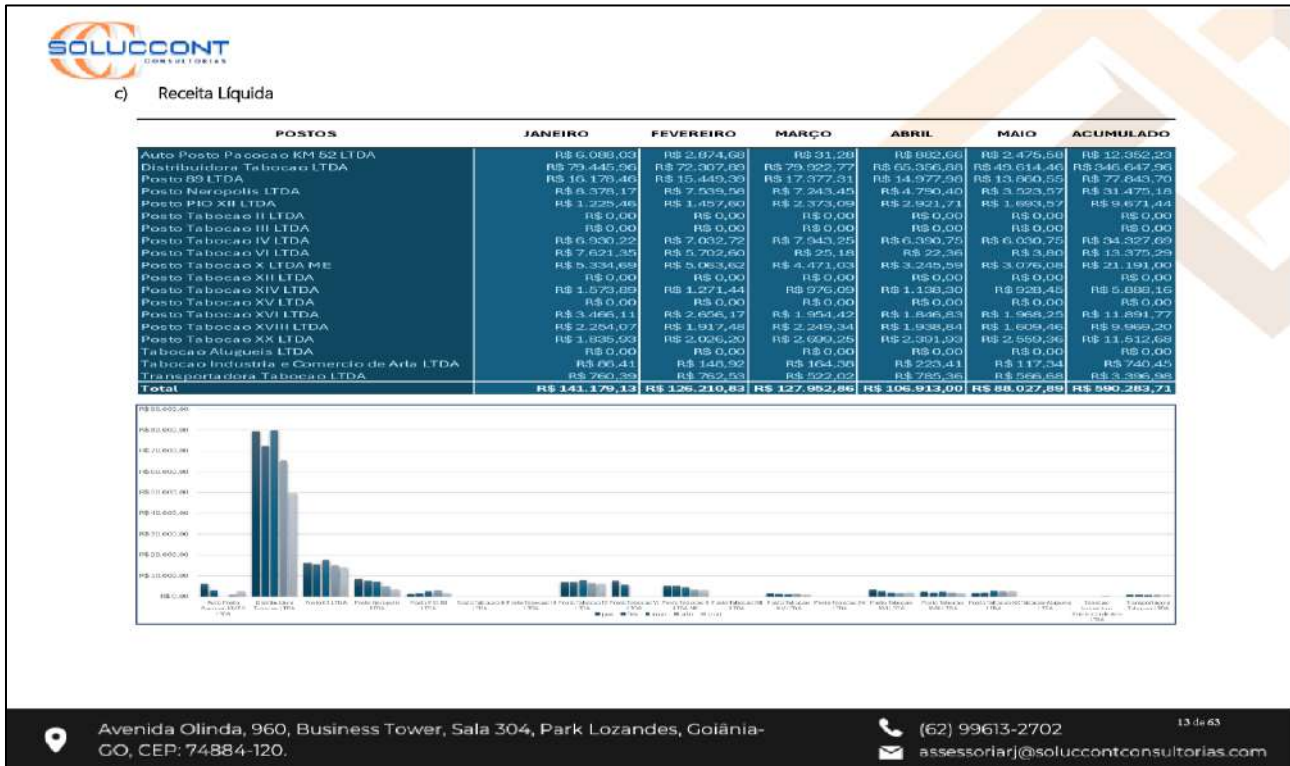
SOLUCCONT
CONSULTORIAS

c) Receita Líquida

| POSTOS | JANEIRO | FEVEREIRO | MARÇO | ABRIL | MAIO | ACUMULADO |
|---|---|---|---|---|---|---|
| Auto Posto Pacocao KM 52 LTDA | R$ 6.088,03 | R$ 2.874,68 | R$ 31,28 | R$ 882,66 | R$ 2.475,58 | R$ 12.352,23 |
| Distribuidora Tabocao LTDA | R$ 79.445,96 | R$ 72.307,89 | R$ 79.922,77 | R$ 65.356,88 | R$ 49.614,46 | R$ 346.647,96 |
| Posto 89 LTDA | R$ 16.178,46 | R$ 15.449,36 | R$ 17.377,31 | R$ 14.977,98 | R$ 13.860,55 | R$ 77.843,70 |
| Posto Neropolis LTDA | R$ 8.378,17 | R$ 7.539,58 | R$ 7.243,45 | R$ 4.790,40 | R$ 3.523,57 | R$ 31.475,18 |
| Posto PIO XII LTDA | R$ 1.225,46 | R$ 1.457,60 | R$ 2.373,09 | R$ 2.921,71 | R$ 1.693,57 | R$ 9.671,44 |
| Posto Tabocao II LTDA | R$ 0,00 | R$ 0,00 | R$ 0,00 | R$ 0,00 | R$ 0,00 | R$ 0,00 |
| Posto Tabocao III LTDA | R$ 0,00 | R$ 0,00 | R$ 0,00 | R$ 0,00 | R$ 0,00 | R$ 0,00 |
| Posto Tabocao IV LTDA | R$ 6.930,22 | R$ 7.032,72 | R$ 7.943,25 | R$ 6.390,75 | R$ 6.030,75 | R$ 34.327,69 |
| Posto Tabocao VI LTDA | R$ 7.621,35 | R$ 5.702,60 | R$ 25,18 | R$ 22,36 | R$ 3,80 | R$ 13.375,29 |
| Posto Tabocao X LTDA ME | R$ 5.334,69 | R$ 5.063,62 | R$ 4.471,03 | R$ 3.245,59 | R$ 3.076,08 | R$ 21.191,00 |
| Posto Tabocao XII LTDA | R$ 0,00 | R$ 0,00 | R$ 0,00 | R$ 0,00 | R$ 0,00 | R$ 0,00 |
| Posto Tabocao XIV LTDA | R$ 1.573,89 | R$ 1.271,44 | R$ 976,09 | R$ 1.138,30 | R$ 928,45 | R$ 5.888,16 |
| Posto Tabocao XV LTDA | R$ 0,00 | R$ 0,00 | R$ 0,00 | R$ 0,00 | R$ 0,00 | R$ 0,00 |
| Posto Tabocao XVI LTDA | R$ 3.466,11 | R$ 2.656,17 | R$ 1.954,42 | R$ 1.846,83 | R$ 1.968,25 | R$ 11.891,77 |
| Posto Tabocao XVIII LTDA | R$ 2.254,07 | R$ 1.917,48 | R$ 2.249,34 | R$ 1.938,84 | R$ 1.609,46 | R$ 9.969,20 |
| Posto Tabocao XX LTDA | R$ 1.835,93 | R$ 2.026,20 | R$ 2.699,25 | R$ 2.391,93 | R$ 2.559,36 | R$ 11.512,68 |
| Tabocao Alugueis LTDA | R$ 0,00 | R$ 0,00 | R$ 0,00 | R$ 0,00 | R$ 0,00 | R$ 0,00 |
| Tabocao Industria e Comercio de Arla LTDA | R$ 86,41 | R$ 148,92 | R$ 164,38 | R$ 223,41 | R$ 117,34 | R$ 740,45 |
| Transportadora Tabocao LTDA | R$ 760,39 | R$ 762,53 | R$ 522,02 | R$ 785,36 | R$ 566,68 | R$ 3.396,98 |
| Total | R$ 141.179,13 | R$ 126.210,83 | R$ 127.952,86 | R$ 106.913,00 | R$ 88.027,89 | R$ 590.283,71 |

R$ 90.000,00
R$ 80.000,00
R$ 70.000,00
R$ 60.000,00
R$ 50.000,00
R$ 40.000,00
R$ 30.000,00
R$ 20.000,00
R$ 10.000,00
R$ 0,00

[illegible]

Avenida Olinda, 960, Business Tower, Sala 304, Park Lozandes, Goiânia-GO, CEP: 74884-120.

(62) 99613-2702
assessoriarj@soluccontconsultorias.com

13 de 63